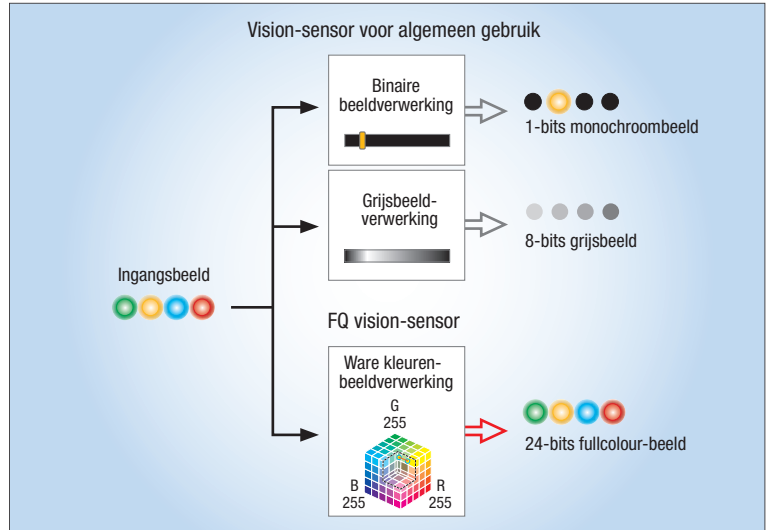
Vision-sensor voor algemeen gebruik

Binaire beeldverwerking

1-bits monochroombeeld

Grijsbeeldverwerking

8-bits grijsbeeld

Ingangsbeeld

FQ vision-sensor

Ware kleurenbeeldverwerking

G
255

B
255

R
255

24-bits fullcolour-beeld